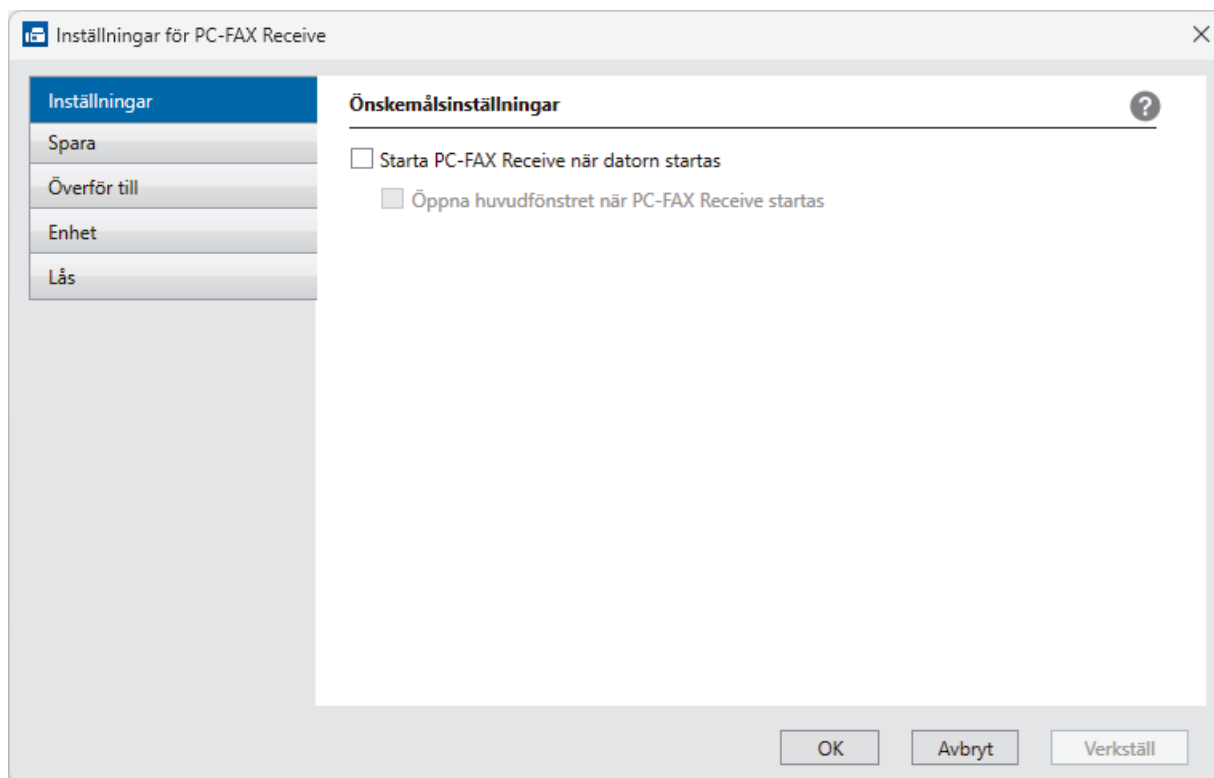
Inställningar för PC-FAX Receive

Inställningar
Spara
Överför till
Enhet
Lås

Önskemålsinställningar

Starta PC-FAX Receive när datorn startas
Öppna huvudfönstret när PC-FAX Receive startas

OK
Avbryt
Verkställ